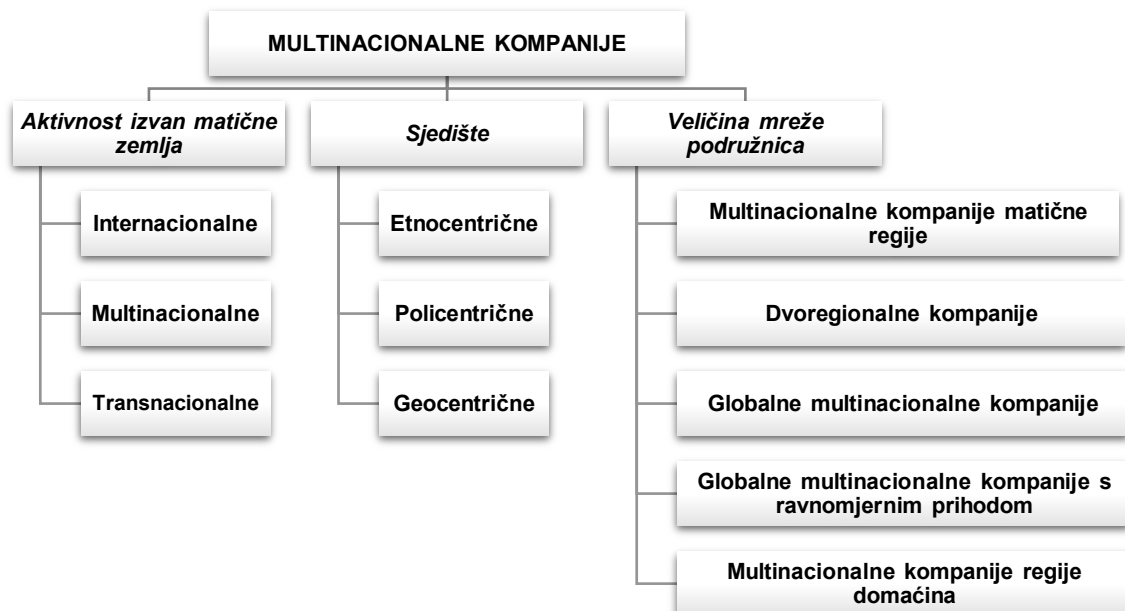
MULTINACIONALNE KOMPANIJE

Aktivnost izvan matične zemlja

Internacionalne

Multinacionalne

Transnacionalne

Sjedište

Etnocentrične

Policentrične

Geocentrične

Veličina mreže podružnica

Multinacionalne kompanije matične regije

Dvoregionalne kompanije

Globalne multinacionalne kompanije

Globalne multinacionalne kompanije s ravnomjernim prihodom

Multinacionalne kompanije regije domaćina